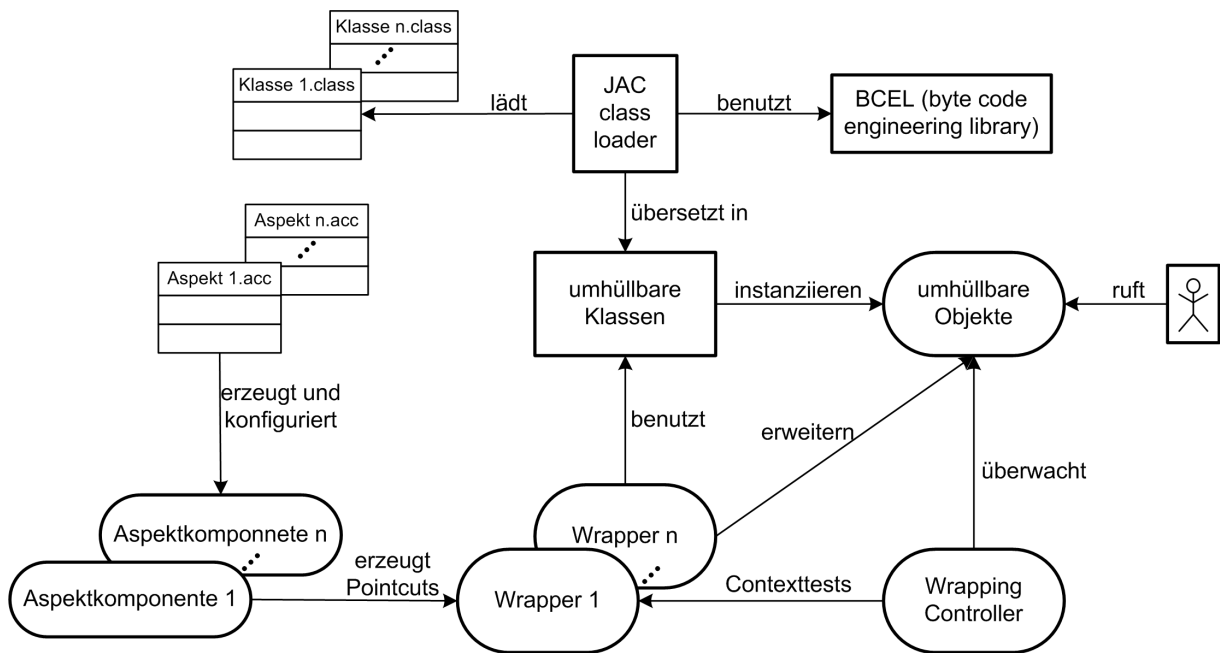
Klasse n.class

Klasse 1.class

lädt

JAC class loader

benutzt

BCEL (byte code engineering library)

übersetzt in

Aspekt n.acc

Aspekt 1.acc

umhüllbare Klassen

instanziieren

umhüllbare Objekte

ruft

erzeugt und konfiguriert

benutzt

erweitern

überwacht

Aspektkomponnete n

Aspektkomponente 1

erzeugt Pointcuts

Wrapper n

Wrapper 1

Contexttests

Wrapping Controller